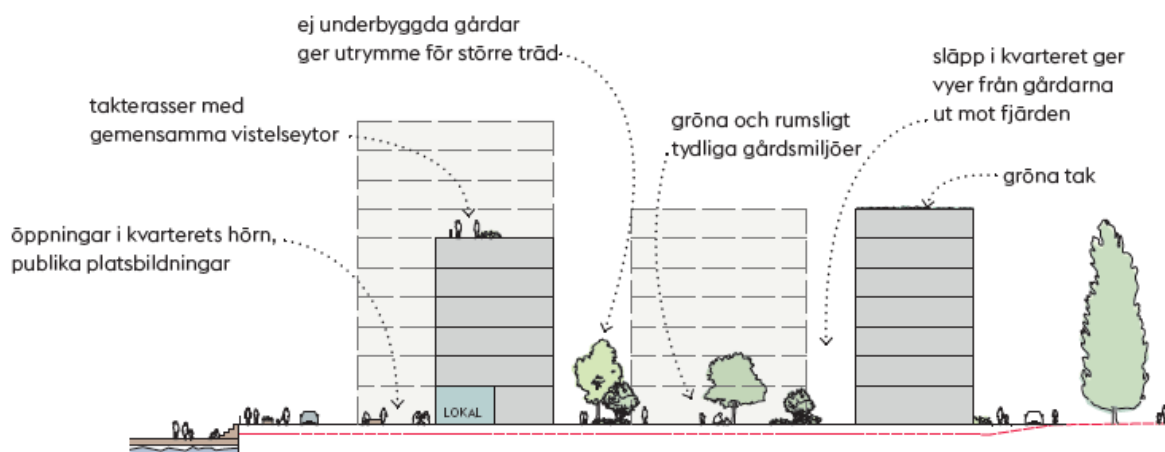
ej underbyggda gårdar
ger utrymme för större träd

släpp i kvarteret ger
vyer från gårdarna
ut mot fjärden

takterasser med
gemensamma vistelseytor

gröna och rumsligt
tydliga gårdsmiljöer

gröna tak

öppningar i kvarterets hörn,
publika platsbildningar

LOKAL